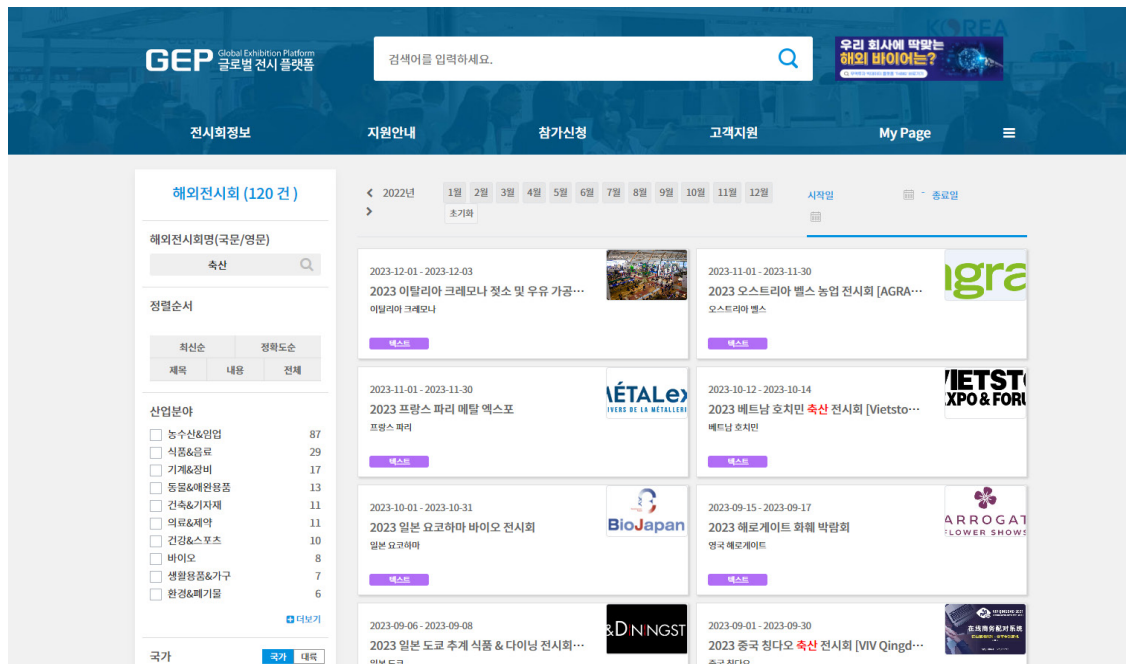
GEP Global Exhibition Platform 글로벌 전시 플랫폼

검색어를 입력하세요.

우리 회사에 딱맞는 해외 바이어는?

전시회정보 지원안내 참가신청 고객지원 My Page

해외전시회 (120 건 )

해외전시회명(국문/영문)

축산

정렬순서

최신순 정확도순
제목 내용 전체

산업분야

농수산&임업 87
식품&음료 29
기계&장비 17
동물&애완용품 13
건축&기자재 11
의료&제약 11
건강&스포츠 10
바이오 8
생활용품&가구 7
환경&폐기물 6

더보기

국가 국가 대륙

2022년 1월 2월 3월 4월 5월 6월 7월 8월 9월 10월 11월 12월 초기화

시작일 ~ 종료일

2023-12-01 - 2023-12-03
2023 이탈리아 크레모나 젖소 및 우유 가공…
이탈리아 크레모나
텍스트

2023-11-01 - 2023-11-30
2023 오스트리아 벨스 농업 전시회 [AGRA…
오스트리아 벨스
텍스트

2023-11-01 - 2023-11-30
2023 프랑스 파리 메탈 엑스포
프랑스 파리
텍스트

2023-10-12 - 2023-10-14
2023 베트남 호치민 축산 전시회 [Vietsto…
베트남 호치민
텍스트

2023-10-01 - 2023-10-31
2023 일본 요코하마 바이오 전시회
일본 요코하마
텍스트

2023-09-15 - 2023-09-17
2023 해로게이트 화훼 박람회
영국 해로게이트
텍스트

2023-09-06 - 2023-09-08
2023 일본 도쿄 추계 식품 & 다이닝 전시회…

2023-09-01 - 2023-09-30
2023 중국 칭다오 축산 전시회 [VIV Qingd…